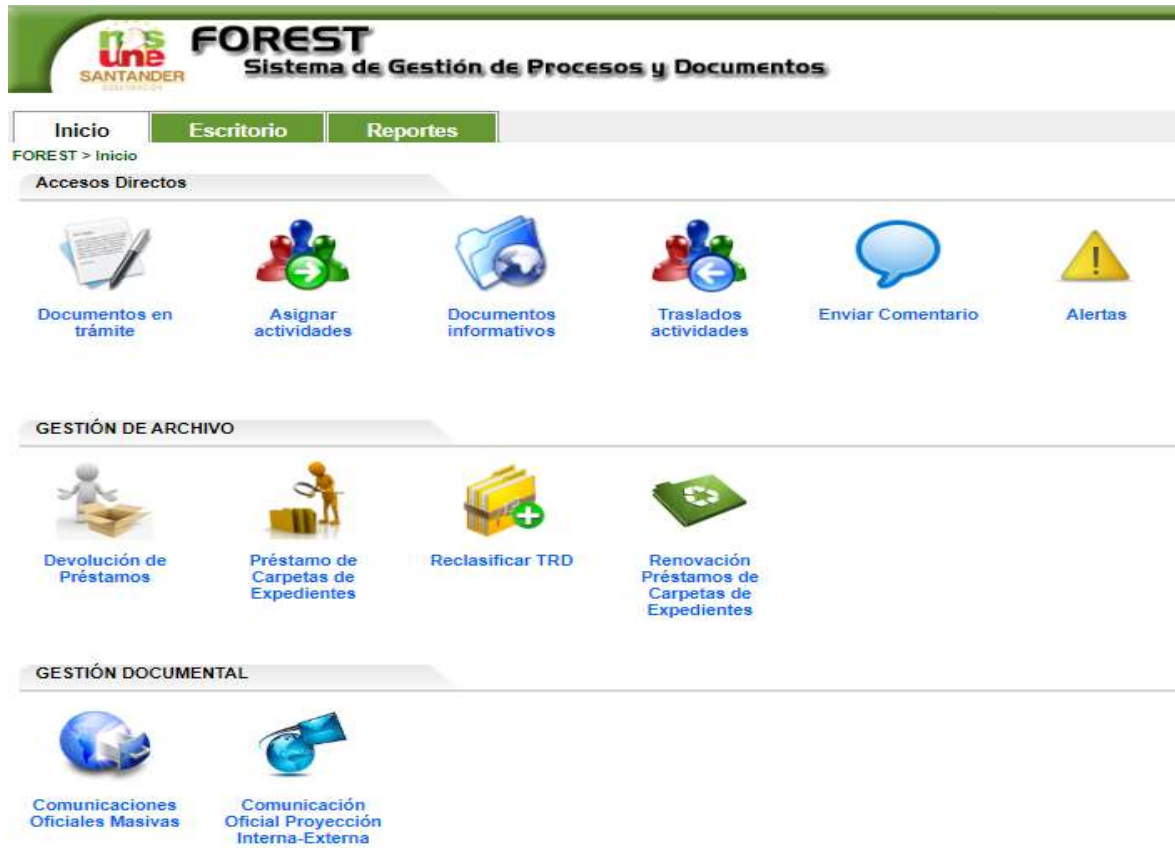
nos Une SANTANDER

FOREST
Sistema de Gestión de Procesos y Documentos

Inicio
Escritorio
Reportes

FOREST > Inicio

Accesos Directos

Documentos en trámite
Asignar actividades
Documentos informativos
Traslados actividades
Enviar Comentario
Alertas

GESTIÓN DE ARCHIVO

Devolución de Préstamos
Préstamo de Carpetas de Expedientes
Reclasificar TRD
Renovación Préstamos de Carpetas de Expedientes

GESTIÓN DOCUMENTAL

Comunicaciones Oficiales Masivas
Comunicación Oficial Proyección Interna-Externa